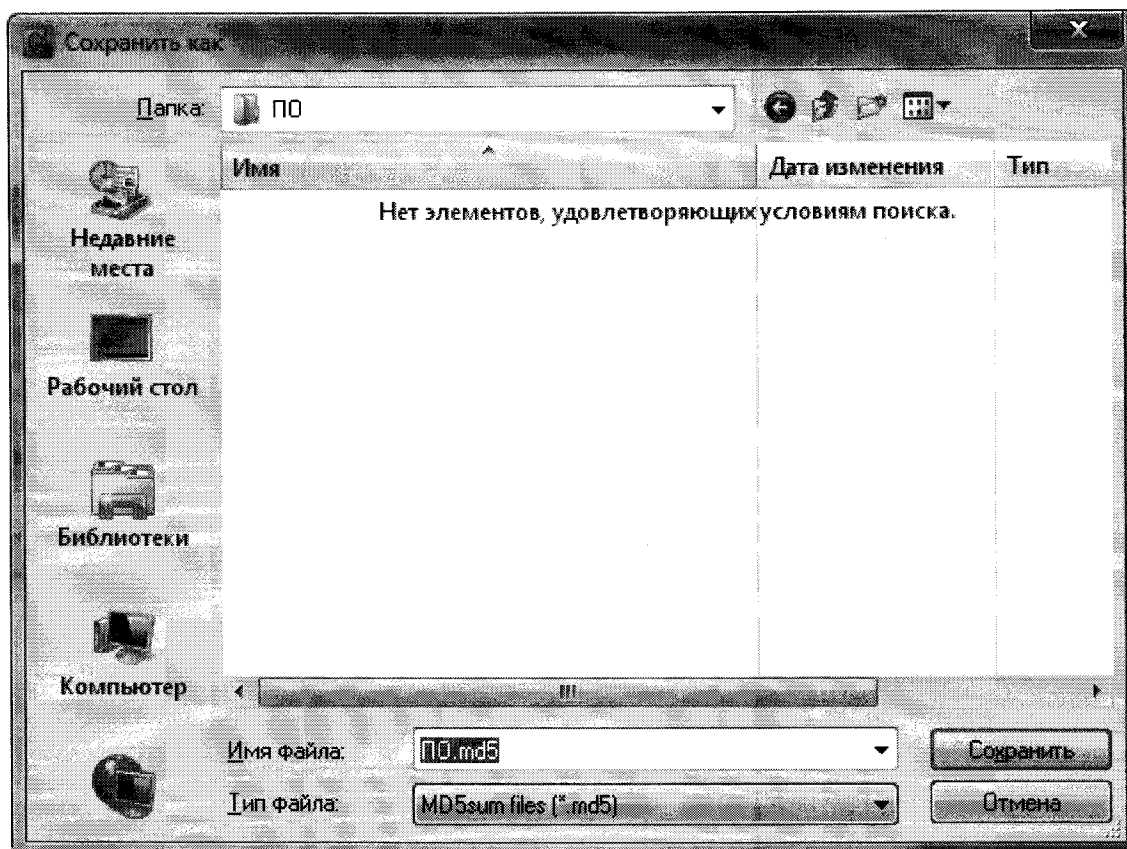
Сохранить как

Папка: ПО

Имя

Дата изменения

Тип

Нет элементов, удовлетворяющих условиям поиска.

Недавние места

Рабочий стол

Библиотеки

Компьютер

Имя файла: ПО.md5

Тип файла: MD5sum files (*.md5)

Сохранить

Отмена